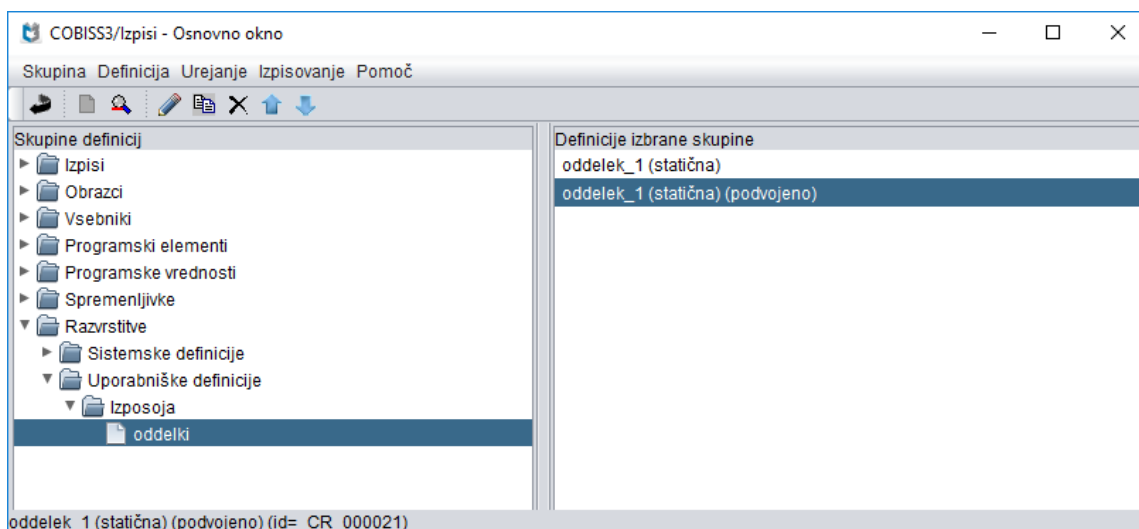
COBISS3/Izpisi - Osnovno okno

Skupina Definicija Urejanje Izpisovanje Pomoč

Skupine definicij
Izpisi
Obrazci
Vsebniki
Programski elementi
Programske vrednosti
Spremenljivke
Razvrstitve
Sistemske definicije
Uporabniške definicije
Izposoja
oddelki

Definicije izbrane skupine
oddelek_1 (statična)
oddelek_1 (statična) (podvojeno)

oddelek_1 (statična) (podvojeno) (id= CR_000021)